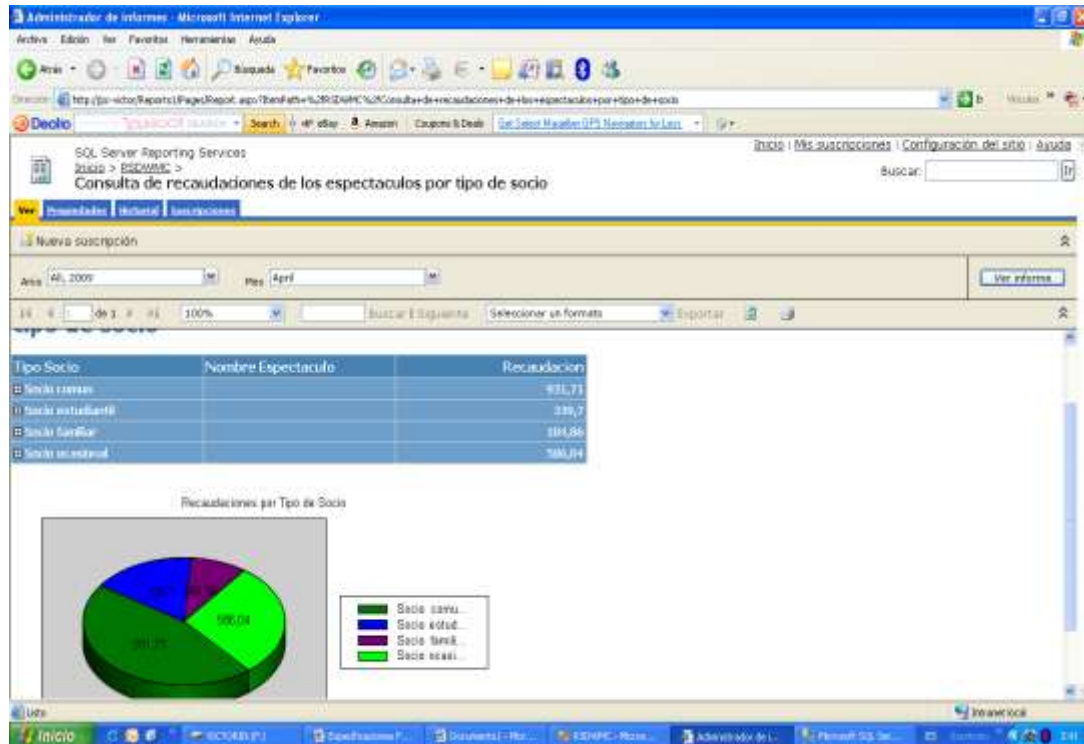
Administrador de informes - Microsoft Internet Explorer

Archivo Edición Ver Favoritos Herramientas Ayuda

Atrás Búsqueda Favoritos

Dirección http://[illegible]/Reports/Pages/Report.aspx?ItemPath=%2fRSDWMC%2fConsulta+de+recaudaciones+de+los+espectaculos+por+tipo+de+socio

Dealio Search eBay Amazon Coupons & Deals

SQL Server Reporting Services
Inicio > RSDWMC >
Consulta de recaudaciones de los espectaculos por tipo de socio

Inicio | Mis suscripciones | Configuración del sitio | Ayuda

Buscar: Ir

Ver Propiedades Historial Suscripciones

Nueva suscripción

Año All, 2009 Mes April

Ver informe

de 1 100% Buscar | Siguiente Seleccionar un formato Exportar

tipo de socio

| Tipo Socio | Nombre Espectaculo | Recaudacion |
|---|---|---|
| Socio comun | | 931,71 |
| Socio estudiantil | | 339,7 |
| Socio familiar | | 184,86 |
| Socio ocasional | | 586,04 |

Recaudaciones por Tipo de Socio

339,7
184,86
586,04
931,71

Socio comu...
Socio estud...
Socio famil...
Socio ocasi...

Listo

Intranet local

Inicio VICTOR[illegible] Especificaciones F... Documento1 - Micr... RSDWMC - Micros... Administrador de i... Microsoft SQL Ser...